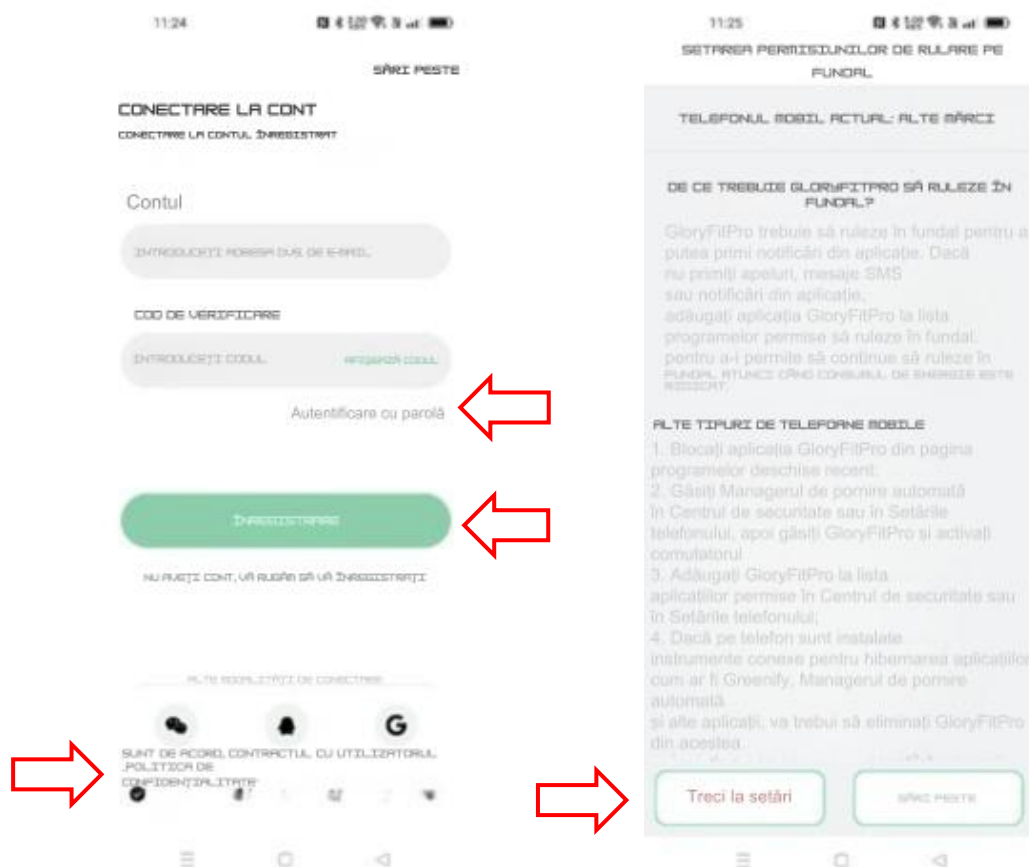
11:24

SĂRI PESTE

CONECTARE LA CONT

CONECTARE LA CONTUL ÎNREGISTRAT

Contul

INTRODUCEȚI ADRESA DVS. DE E-MAIL

COD DE VERIFICARE

INTRODUCEȚI CODUL

AFIȘEAZĂ CODUL

Autentificare cu parolă

ÎNREGISTRARE

NU AVEȚI CONT, VĂ RUGĂM SĂ VĂ ÎNREGISTRAȚI

ALTE MODALITĂȚI DE CONECTARE

G

SUNT DE ACORD. CONTRACTUL CU UTILIZATORUL ,POLITICA DE CONFIDENȚIALITATE

11:25

SETAREA PERMISIUNILOR DE RULARE PE FUNDAL

TELEFONUL MOBIL ACTUAL: ALTE MĂRCI

DE CE TREBUIE GLORYFITPRO SĂ RULEZE ÎN FUNDAL?

GloryFitPro trebuie să ruleze în fundal pentru a putea primi notificări din aplicație. Dacă nu primiți apeluri, mesaje SMS sau notificări din aplicație, adăugați aplicația GloryFitPro la lista programelor permise să ruleze în fundal, pentru a-i permite să continue să ruleze în FUNDAL ATUNCI CÂND CONSUMUL DE ENERGIE ESTE RIDICAT.

ALTE TIPURI DE TELEFOANE MOBILE

1. Blocați aplicația GloryFitPro din pagina programelor deschise recent;
2. Găsiți Managerul de pornire automată în Centrul de securitate sau în Setările telefonului, apoi găsiți GloryFitPro și activați comutatorul.
3. Adăugați GloryFitPro la lista aplicațiilor permise în Centrul de securitate sau în Setările telefonului;
4. Dacă pe telefon sunt instalate instrumente conexe pentru hibernarea aplicațiilor cum ar fi Greenify, Managerul de pornire automată și alte aplicații, va trebui să eliminați GloryFitPro din acestea.

Treci la setări

SĂRI PESTE